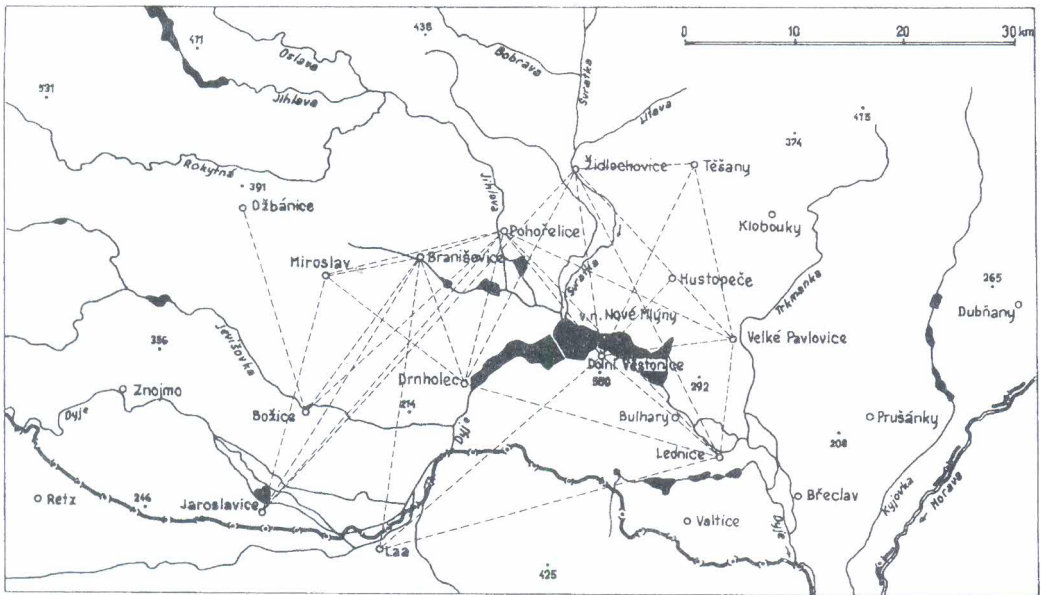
0 10 20 30 km

471
438
531
Oslava
Jihlava
Bobrava
Svratka
Litava
Rokytná
391
Džbánice
Židlochovice
Těšany
374
475
Klobouky
Pohořelice
Jihlava
Miroslav
Branišovice
Hustopeče
Svratka
Trkmanka
265
Dubňany
v.n. Nové Mlýny
Velké Pavlovice
356
Jevišovka
Drnholec
Dolní Věstonice
350
292
Znojmo
Dyje
Božice
214
Dyje
Bulhary
Prušánky
Lednice
208
Retz
246
Jaroslavice
Břeclav
Kyjovka
Morava
Valtice
Dyje
Laa
425